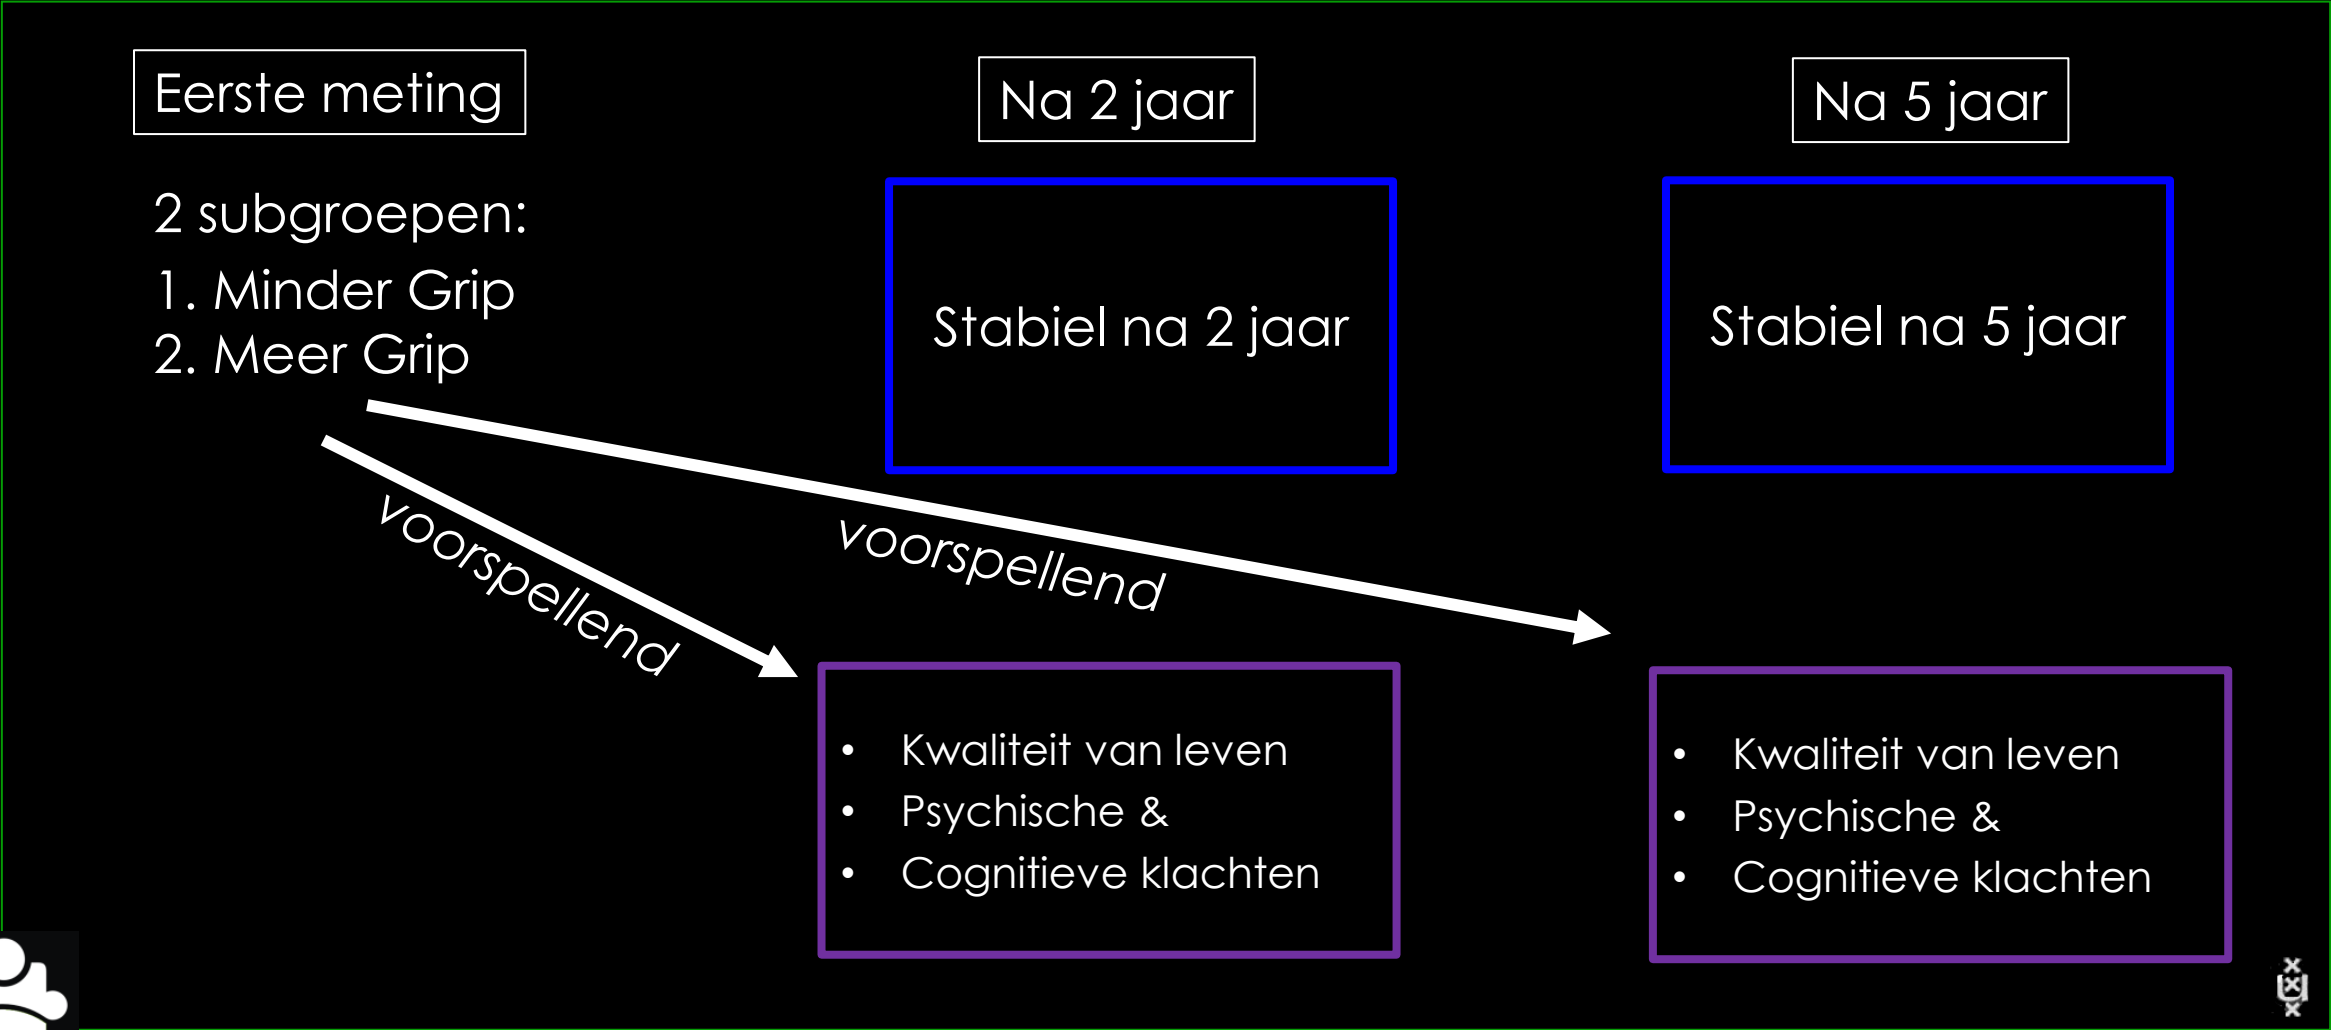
Eerste meting

Na 2 jaar

Na 5 jaar

2 subgroepen:

1. Minder Grip
2. Meer Grip

Stabiel na 2 jaar

Stabiel na 5 jaar

voorspellend

voorspellend

- Kwaliteit van leven
- Psychische &
- Cognitieve klachten

- Kwaliteit van leven
- Psychische &
- Cognitieve klachten